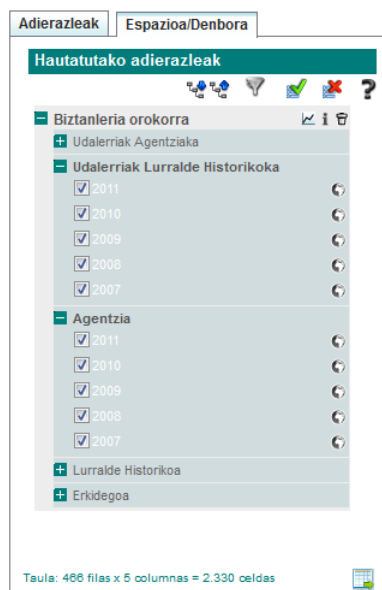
Adierazleak
Espazioa/Denbora

Hautatutako adierazleak

Biztanleria orokorra
Udalerriak Agentziaka
Udalerriak Lurralde Historikoka
2011
2010
2009
2008
2007
Agentzia
2011
2010
2009
2008
2007
Lurralde Historikoa
Erkidegoa

Taula: 466 filas x 5 columnas = 2.330 celdas